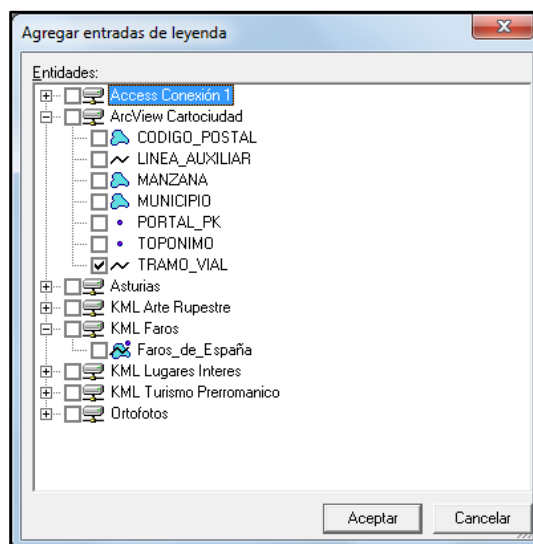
Agregar entradas de leyenda

Entidades:

Access Conexión 1
ArcView Cartociudad
CODIGO_POSTAL
LINEA_AUXILIAR
MANZANA
MUNICIPIO
PORTAL_PK
TOPONIMO
TRAMO_VIAL
Asturias
KML Arte Rupestre
KML Faros
Faros_de_España
KML Lugares Interes
KML Turismo Prerromanico
Ortofotos

Aceptar
Cancelar